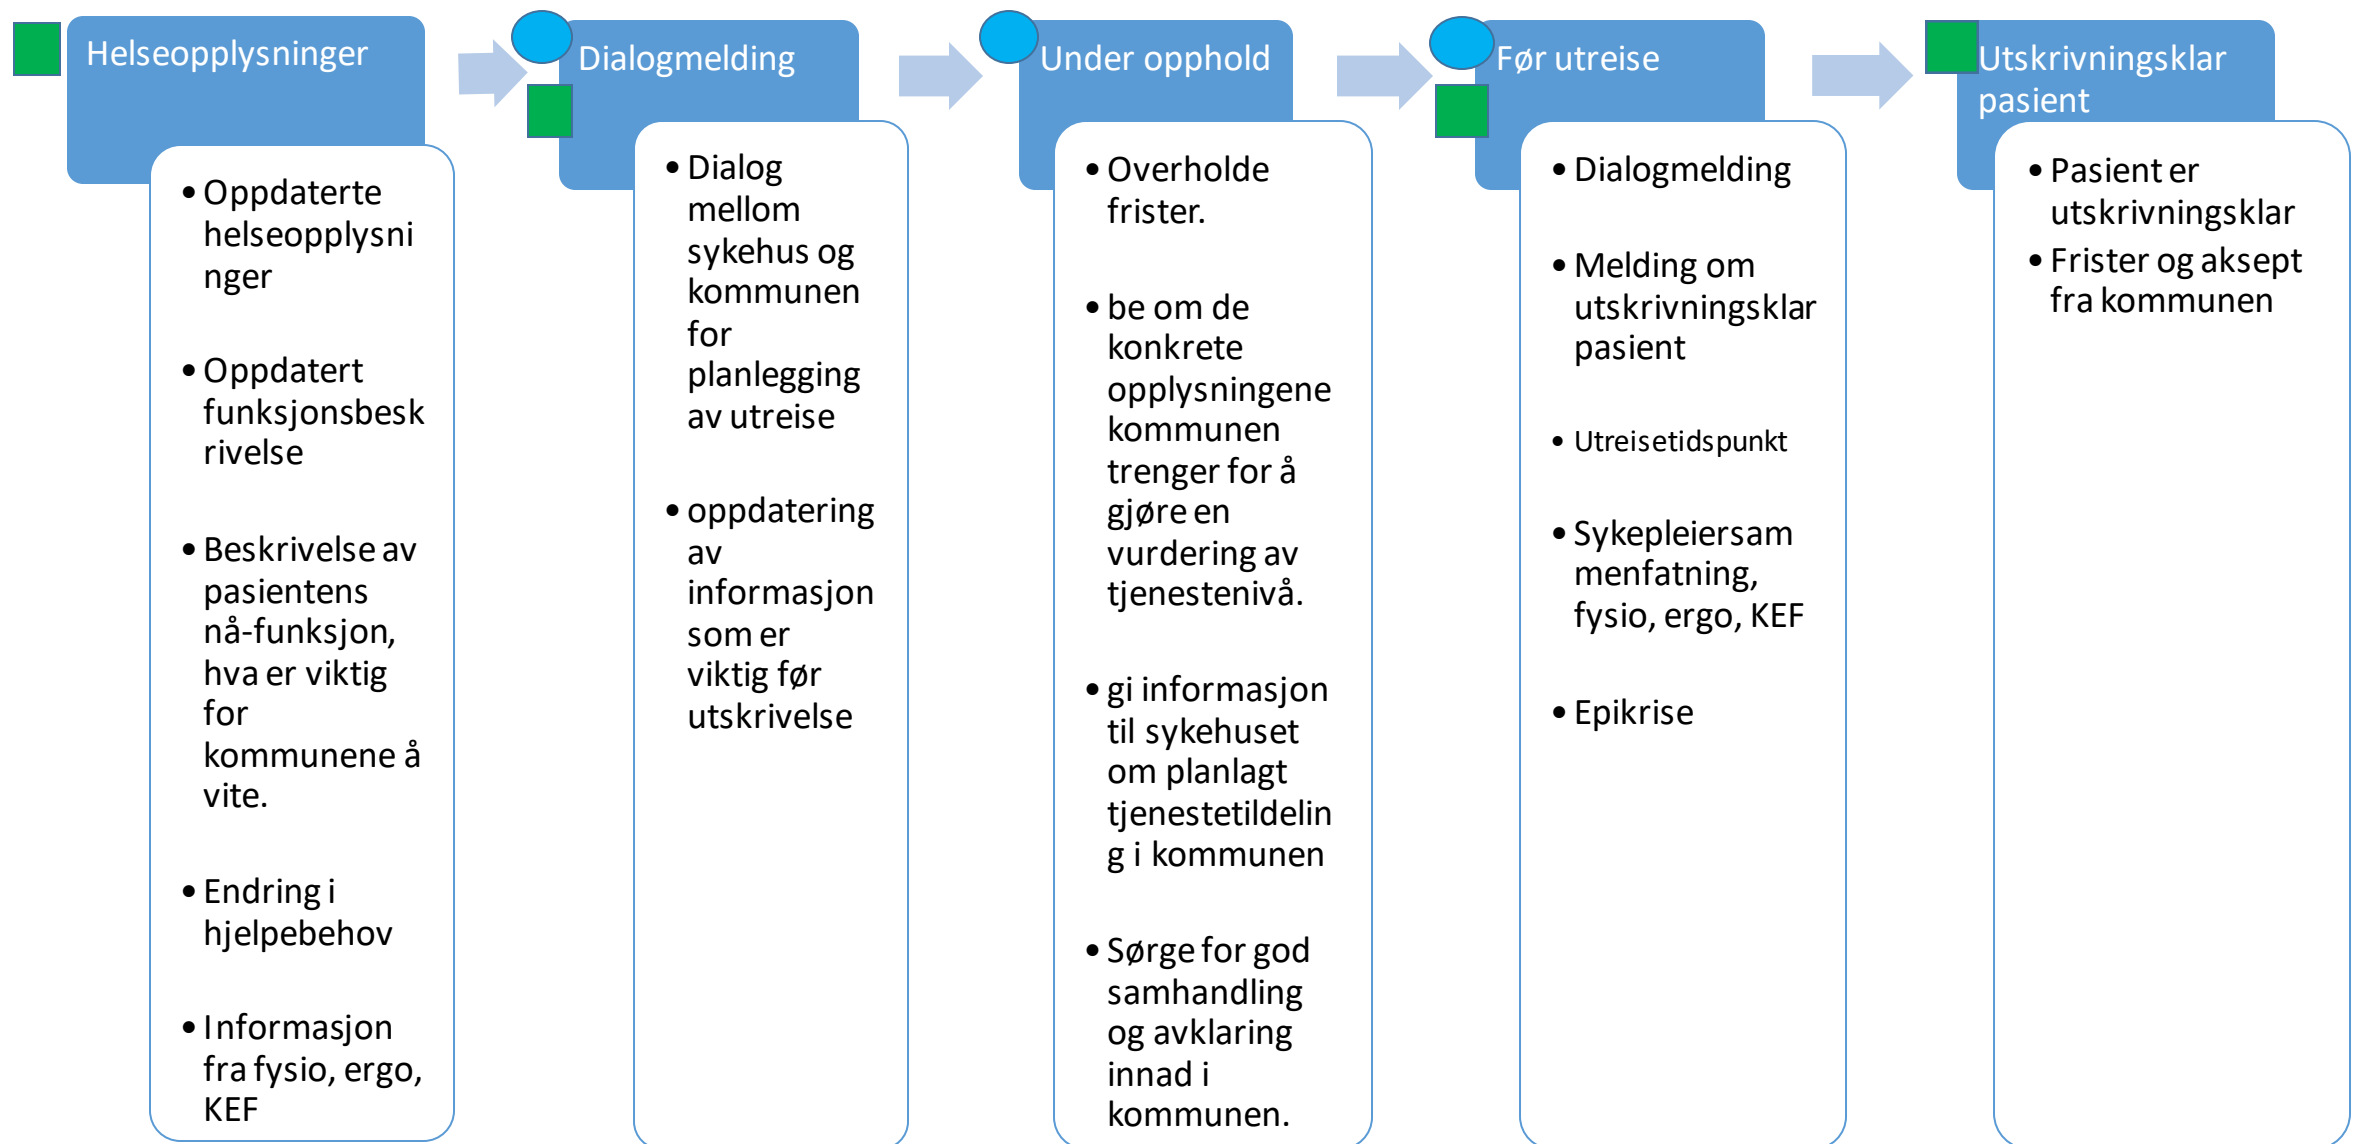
Helseopplysninger

- Oppdaterte helseopplysninger
- Oppdatert funksjonsbeskrivelse
- Beskrivelse av pasientens nå-funksjon, hva er viktig for kommunene å vite.
- Endring i hjelpebehov
- Informasjon fra fysio, ergo, KEF

Dialogmelding

- Dialog mellom sykehus og kommunen for planlegging av utreise
- oppdatering av informasjon som er viktig før utskrivelse

Under opphold

- Overholde frister.
- be om de konkrete opplysningene kommunen trenger for å gjøre en vurdering av tjenestenivå.
- gi informasjon til sykehuset om planlagt tjenestetildeling i kommunen
- Sørge for god samhandling og avklaring innad i kommunen.

Før utreise

- Dialogmelding
- Melding om utskrivningsklar pasient
- Utreisetidspunkt
- Sykepleiersammenfatning, fysio, ergo, KEF
- Epikrise

Utskrivningsklar pasient

- Pasient er utskrivningsklar
- Frister og aksept fra kommunen